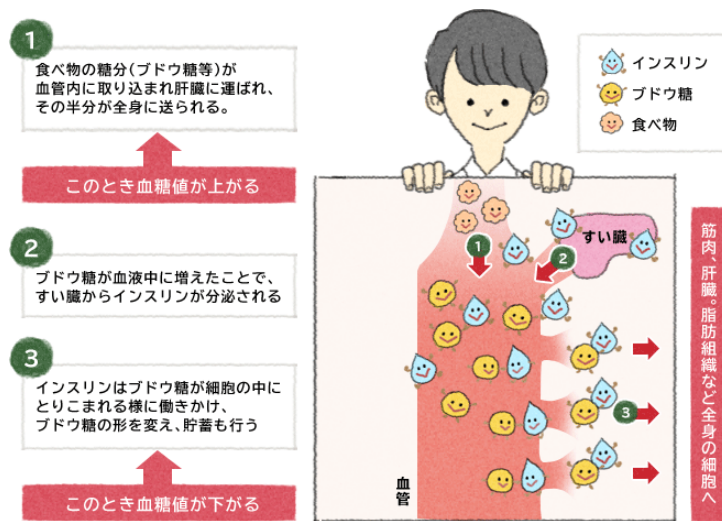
1
食べ物の糖分（ブドウ糖等）が血管内に取り込まれ肝臓に運ばれ、その半分が全身に送られる。

このとき血糖値が上がる

2
ブドウ糖が血液中に増えたことで、すい臓からインスリンが分泌される

3
インスリンはブドウ糖が細胞の中にとりこまれる様に働きかけ、ブドウ糖の形を変え、貯蓄も行う

このとき血糖値が下がる

インスリン
ブドウ糖
食べ物

すい臓
1
2
3
血管

筋肉、肝臓。脂肪組織など全身の細胞へ